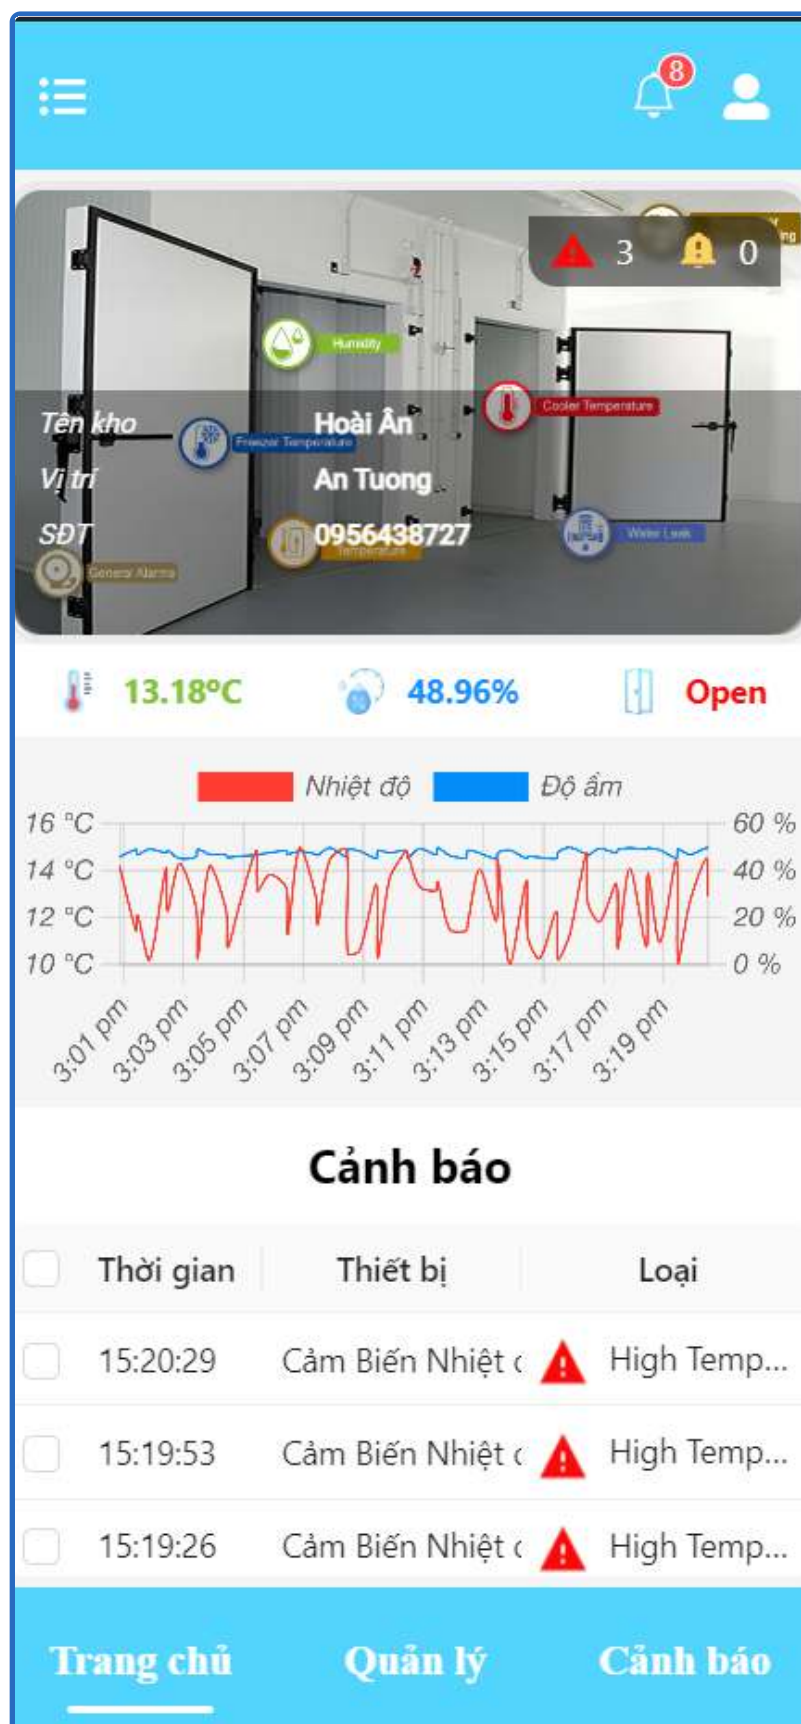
8

3 0

Humidity

Tên kho Hoài Ân
Freezer Temperature
Cooler Temperature
Vị trí An Tuong
SĐT 0956438727
Temperature
Water Leak
General Alarms

13.18°C 48.96% Open

Nhiệt độ Độ ẩm

16 °C
14 °C
12 °C
10 °C

60 %
40 %
20 %
0 %

3:01 pm 3:03 pm 3:05 pm 3:07 pm 3:09 pm 3:11 pm 3:13 pm 3:15 pm 3:17 pm 3:19 pm

Cảnh báo

| Thời gian | Thiết bị | Loại |
|---|---|---|
| 15:20:29 | Cảm Biến Nhiệt ( | High Temp... |
| 15:19:53 | Cảm Biến Nhiệt ( | High Temp... |
| 15:19:26 | Cảm Biến Nhiệt ( | High Temp... |

Trang chủ Quản lý Cảnh báo